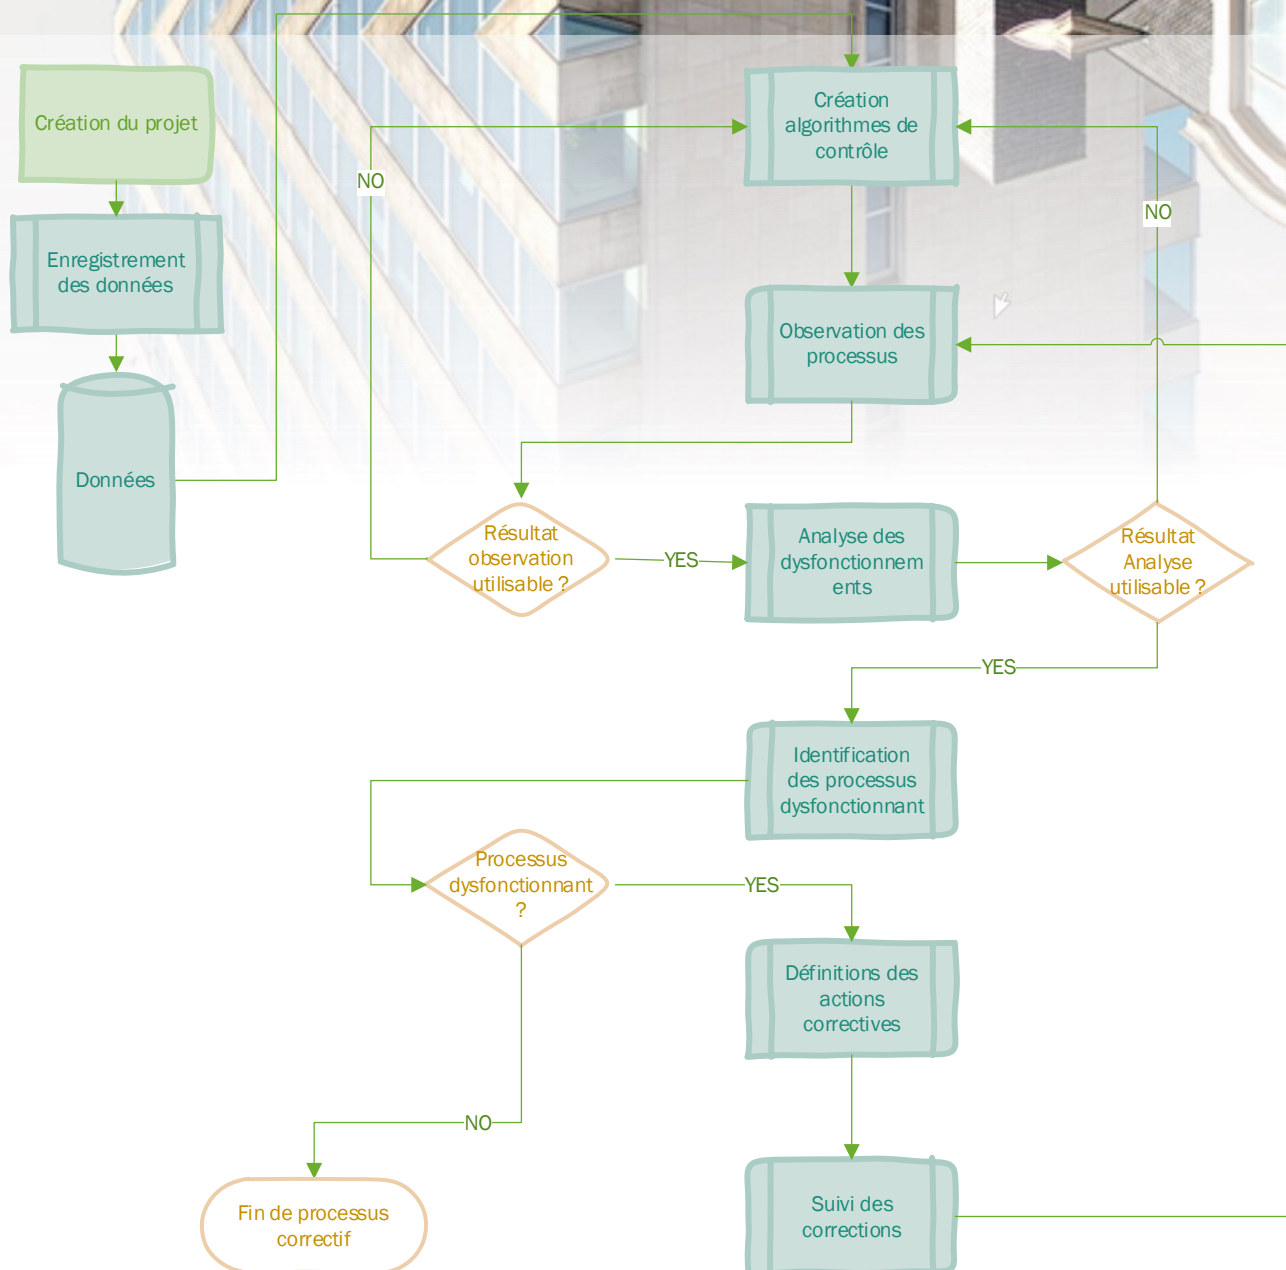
Création du projet

Enregistrement des données

Données

Création algorithmes de contrôle

NO

NO

Observation des processus

Résultat observation utilisable ?

YES

Analyse des dysfonctionnements

Résultat Analyse utilisable ?

YES

Identification des processus dysfonctionnant

Processus dysfonctionnant ?

YES

Définitions des actions correctives

NO

Fin de processus correctif

Suivi des corrections